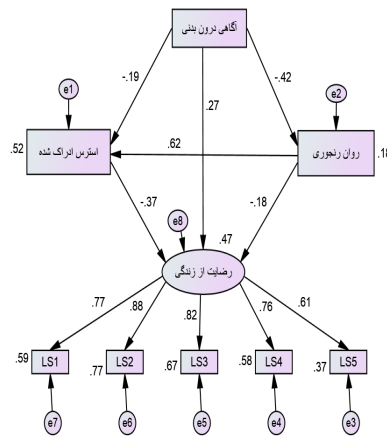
آگاهی درون بدنی

e1

e2

-.19

.27

-.42

.52

استرس ادراک شده

.62

روان رنجوری

.18

-.37

e8

-.18

.47

رضایت از زندگی

.77

.88

.82

.76

.61

.59

LS1

.77

LS2

.67

LS3

.58

LS4

.37

LS5

e7

e6

e5

e4

e3